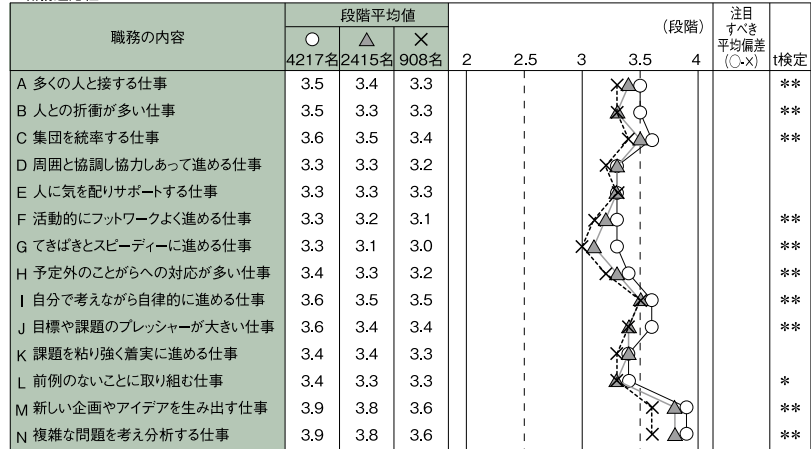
| 職務の内容 | ○ 4217名 | △ 2415名 | × 908名 | 2 2.5 3 3.5 4 (段階) | 注目すべき平均偏差 (○-×) | t検定 |
|---|---|---|---|---|---|---|
| A 多くの人と接する仕事 | 3.5 | 3.4 | 3.3 | | | ** |
| B 人との折衝が多い仕事 | 3.5 | 3.3 | 3.3 | | | ** |
| C 集団を統率する仕事 | 3.6 | 3.5 | 3.4 | | | ** |
| D 周囲と協調し協力しあって進める仕事 | 3.3 | 3.3 | 3.2 | | | |
| E 人に気を配りサポートする仕事 | 3.3 | 3.3 | 3.3 | | | |
| F 活動的にフットワークよく進める仕事 | 3.3 | 3.2 | 3.1 | | | ** |
| G てきぱきとスピーディーに進める仕事 | 3.3 | 3.1 | 3.0 | | | ** |
| H 予定外のことがらへの対応が多い仕事 | 3.4 | 3.3 | 3.2 | | | ** |
| I 自分で考えながら自律的に進める仕事 | 3.6 | 3.5 | 3.5 | | | ** |
| J 目標や課題のプレッシャーが大きい仕事 | 3.6 | 3.4 | 3.4 | | | ** |
| K 課題を粘り強く着実に進める仕事 | 3.4 | 3.4 | 3.3 | | | |
| L 前例のないことに取り組む仕事 | 3.4 | 3.3 | 3.3 | | | * |
| M 新しい企画やアイデアを生み出す仕事 | 3.9 | 3.8 | 3.6 | | | ** |
| N 複雑な問題を考え分析する仕事 | 3.9 | 3.8 | 3.6 | | | ** |

段階平均値